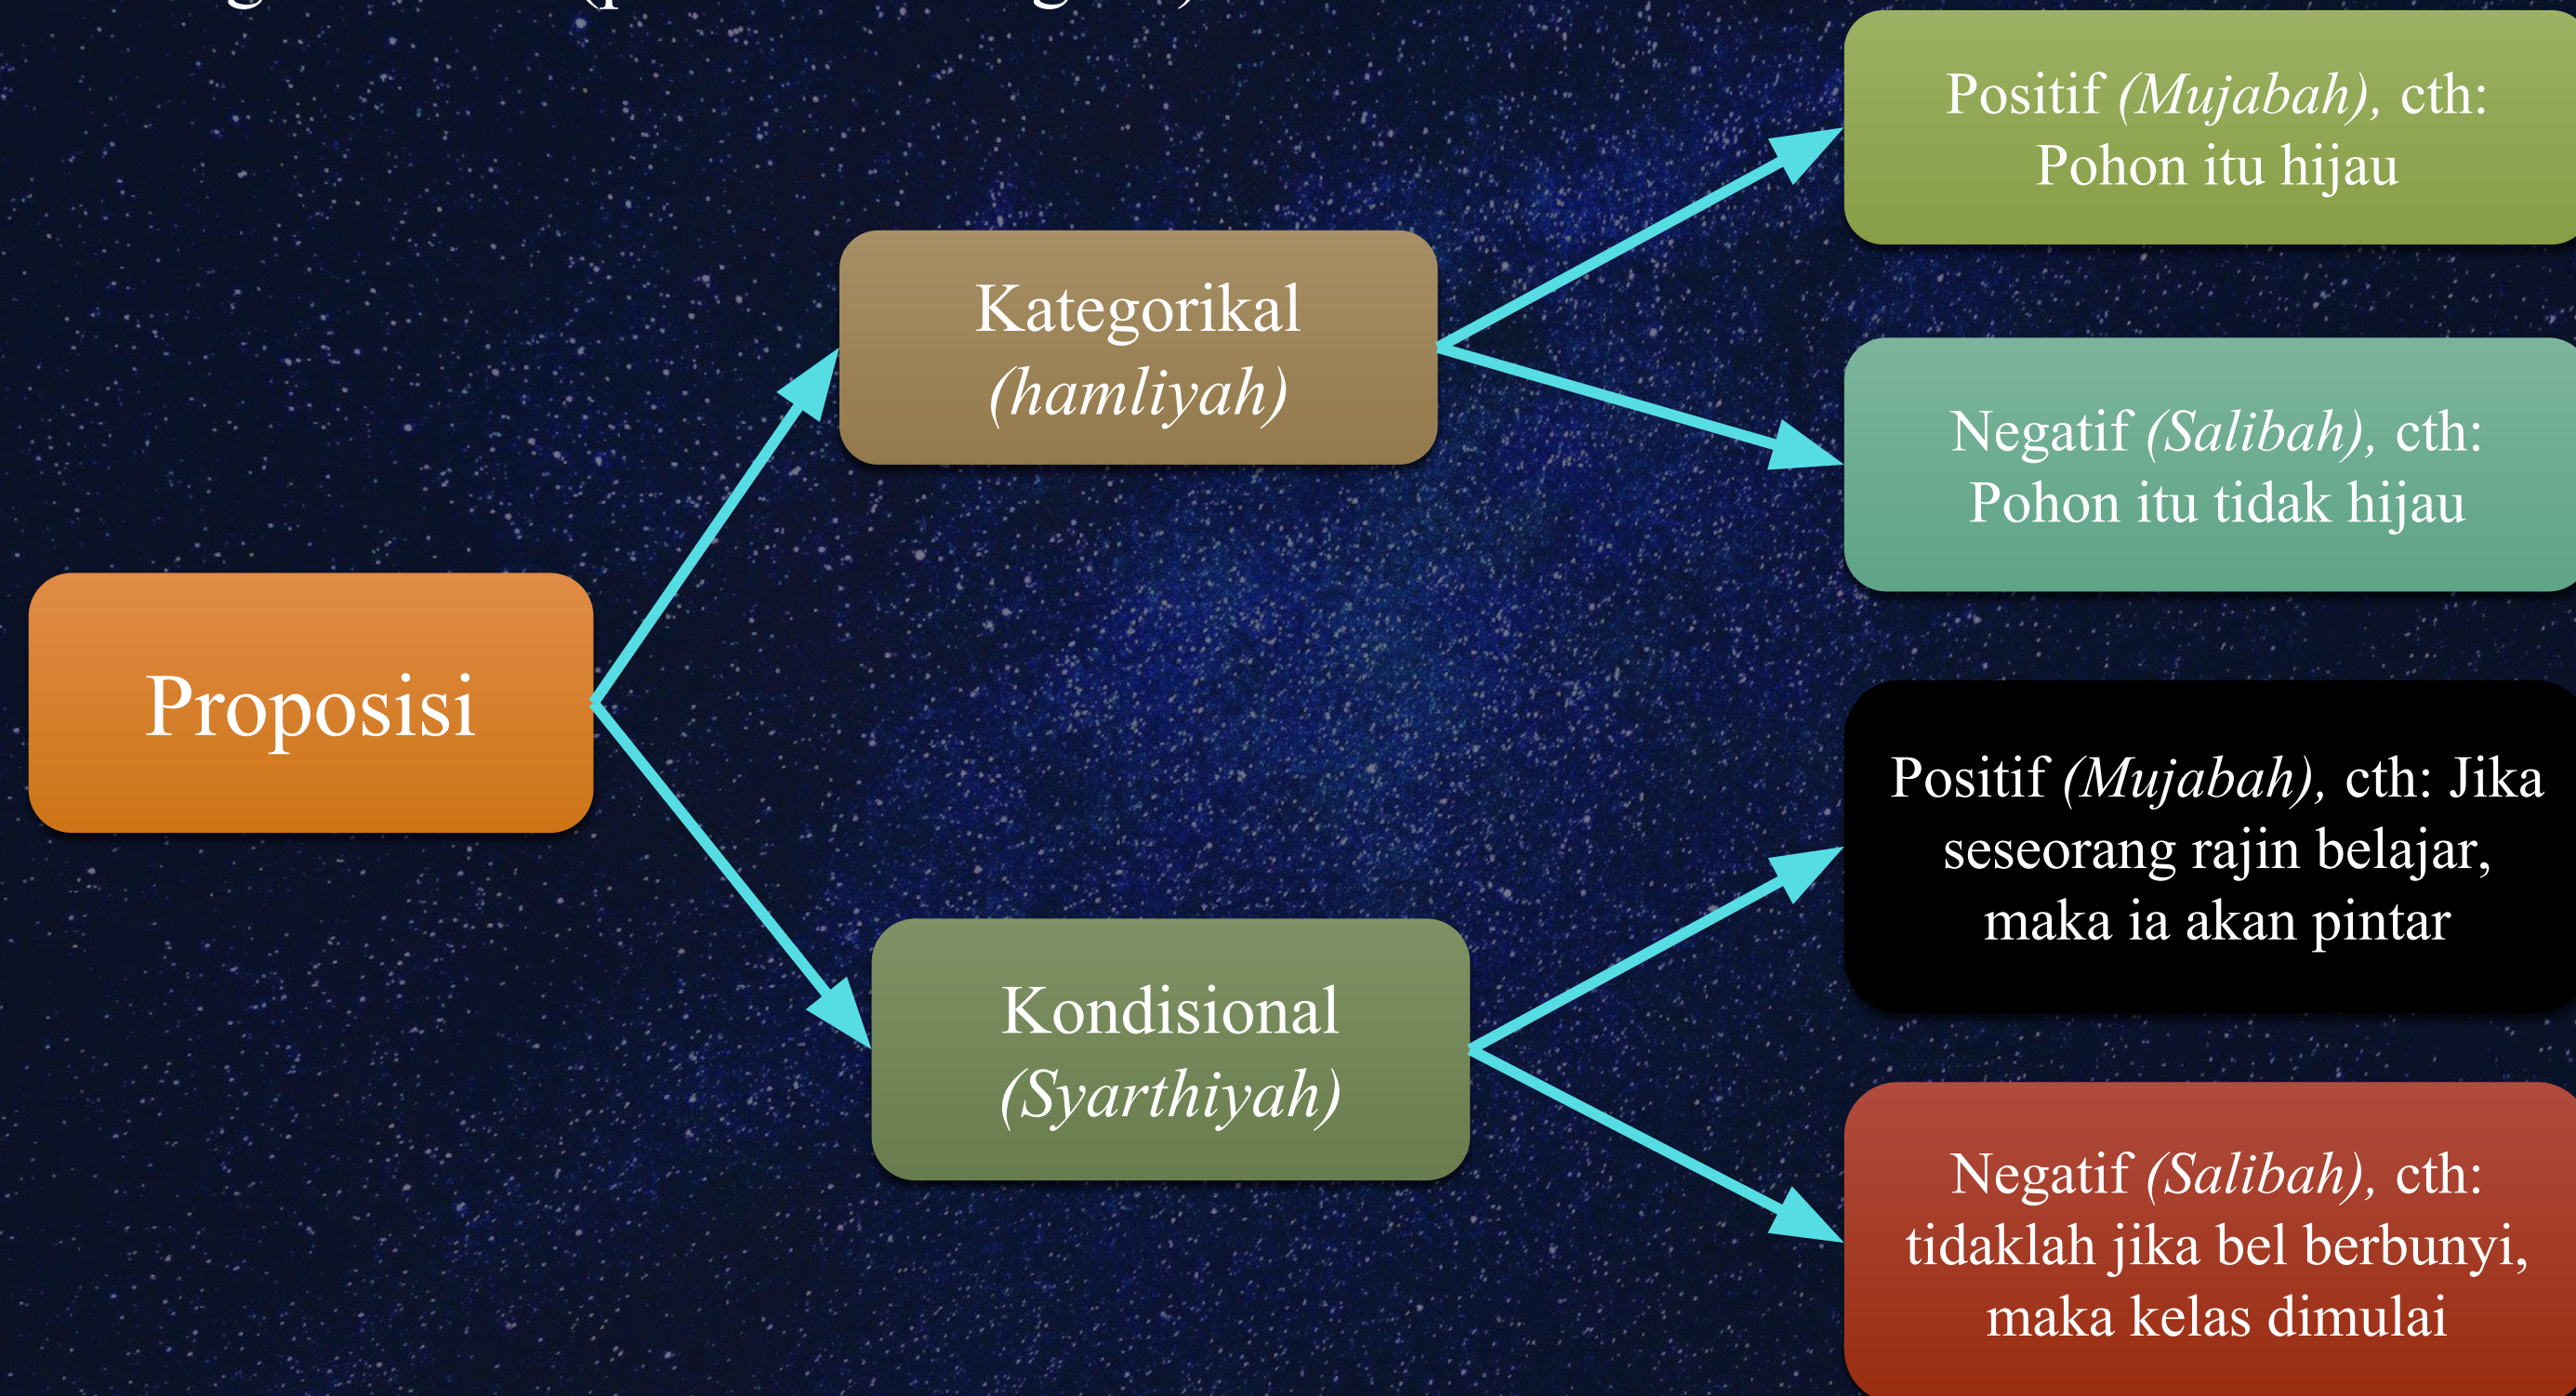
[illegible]

Proposisi

Kategorikal *(hamliyah)*

Positif *(Mujabah),* cth: Pohon itu hijau

Negatif *(Salibah),* cth: Pohon itu tidak hijau

Kondisional *(Syarthiyah)*

Positif *(Mujabah),* cth: Jika seseorang rajin belajar, maka ia akan pintar

Negatif *(Salibah),* cth: tidaklah jika bel berbunyi, maka kelas dimulai